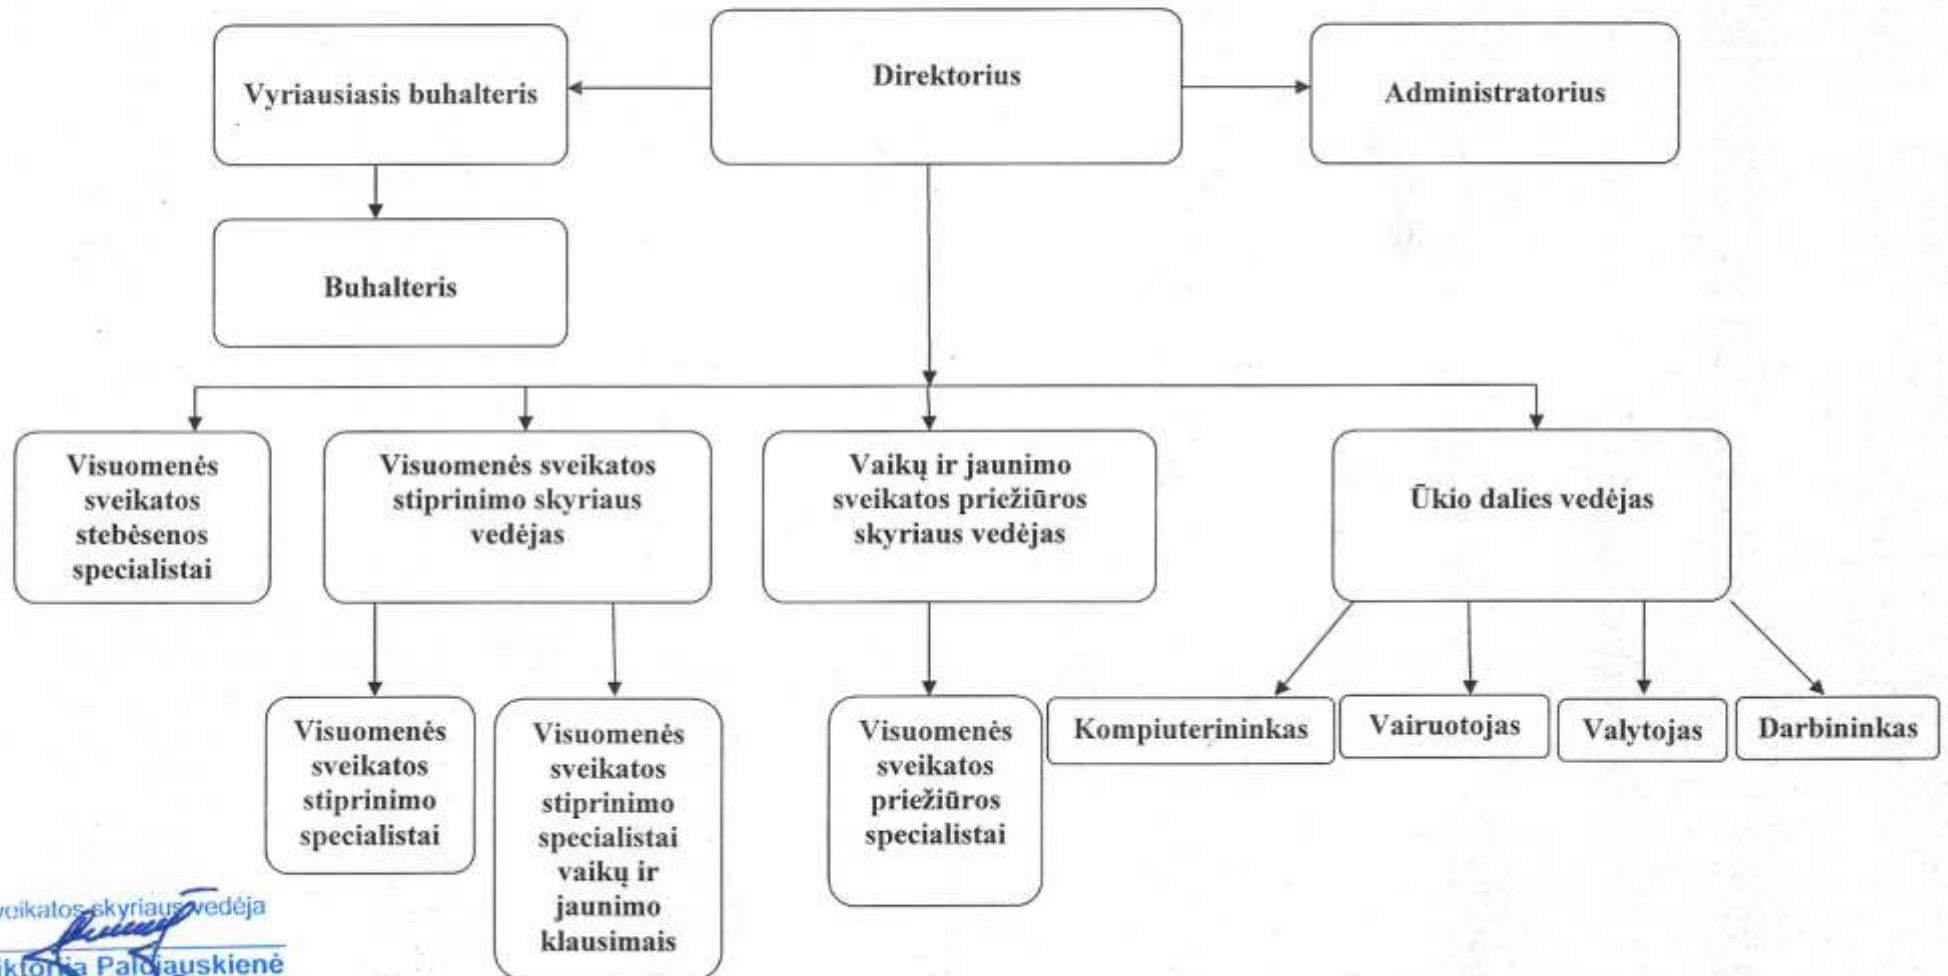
Direktorius

Vyriausiasis buhalteris

Administratorius

Buhalteris

Visuomenės sveikatos stebėsenos specialistai

Visuomenės sveikatos stiprinimo skyriaus vedėjas

Vaikų ir jaunimo sveikatos priežiūros skyriaus vedėjas

Ūkio dalies vedėjas

Visuomenės sveikatos stiprinimo specialistai

Visuomenės sveikatos stiprinimo specialistai vaikų ir jaunimo klausimais

Visuomenės sveikatos priežiūros specialistai

Kompiuterininkas

Vairuotojas

Valytojas

Darbininkas

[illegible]veikatos skyriaus vedėja
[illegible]iktorija Pal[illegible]auskienė